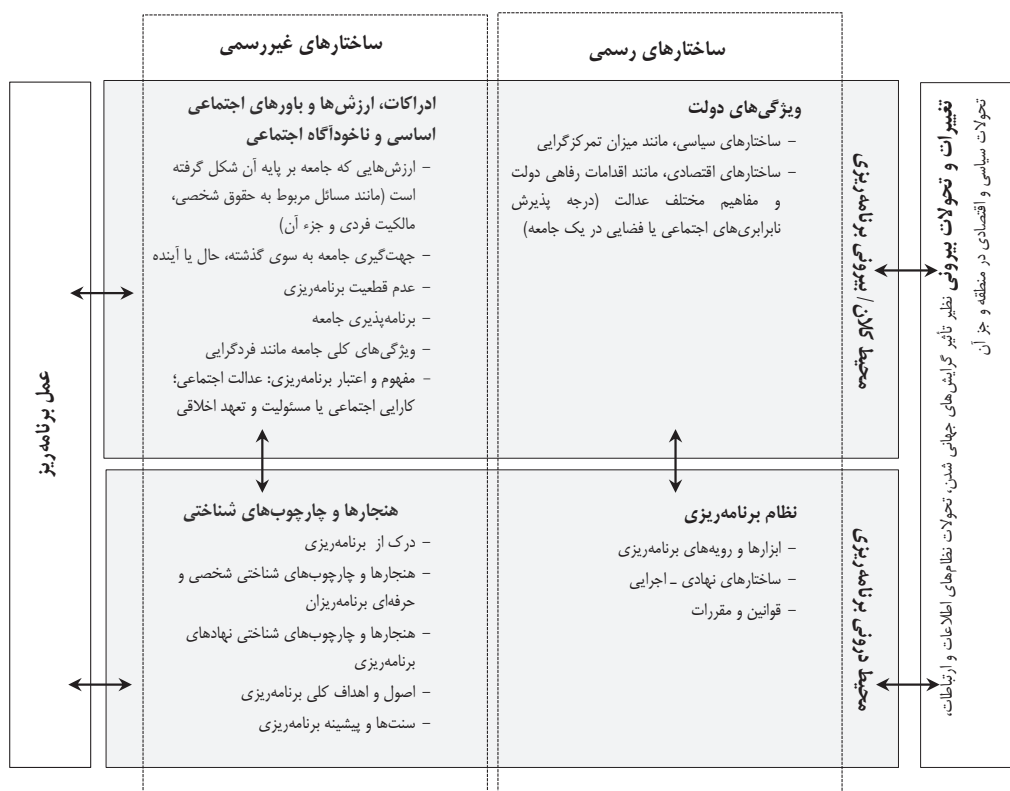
ساختارهای رسمی

ساختارهای غیررسمی

تغییرات و تحولات بیرونی نظیر تأثیر گرایش‌های جهانی شدن، تحولات نظام‌های اطلاعات و ارتباطات، تحولات سیاسی و اقتصادی در منطقه و جز آن

محیط کلان / محیط بیرونی برنامه‌ریزی

ویژگی‌های دولت
– ساختارهای سیاسی، مانند میزان تمرکزگرایی
– ساختارهای اقتصادی، مانند اقدامات رفاهی دولت و مفاهیم مختلف عدالت (درجه پذیرش نابرابری‌های اجتماعی یا فضایی در یک جامعه)

ادراکات، ارزش‌ها و باورهای اجتماعی اساسی و ناخودآگاه اجتماعی
– ارزش‌هایی که جامعه بر پایه آن شکل گرفته است (مانند مسائل مربوط به حقوق شخصی، مالکیت فردی و جزء آن)
– جهت‌گیری جامعه به سوی گذشته، حال یا آینده
– عدم قطعیت برنامه‌ریزی
– برنامه‌پذیری جامعه
– ویژگی‌های کلی جامعه مانند فردگرایی
– مفهوم و اعتبار برنامه‌ریزی: عدالت اجتماعی؛ کارایی اجتماعی یا مسئولیت و تعهد اخلاقی

محیط درونی برنامه‌ریزی

نظام برنامه‌ریزی
– ابزارها و رویه‌های برنامه‌ریزی
– ساختارهای نهادی ـ اجرایی
– قوانین و مقررات

هنجارها و چارچوب‌های شناختی
– درک از برنامه‌ریزی
– هنجارها و چارچوب‌های شناختی شخصی و حرفه‌ای برنامه‌ریزان
– هنجارها و چارچوب‌های شناختی نهادهای برنامه‌ریزی
– اصول و اهداف کلی برنامه‌ریزی
– سنت‌ها و پیشینه برنامه‌ریزی

عمل برنامه‌ریز